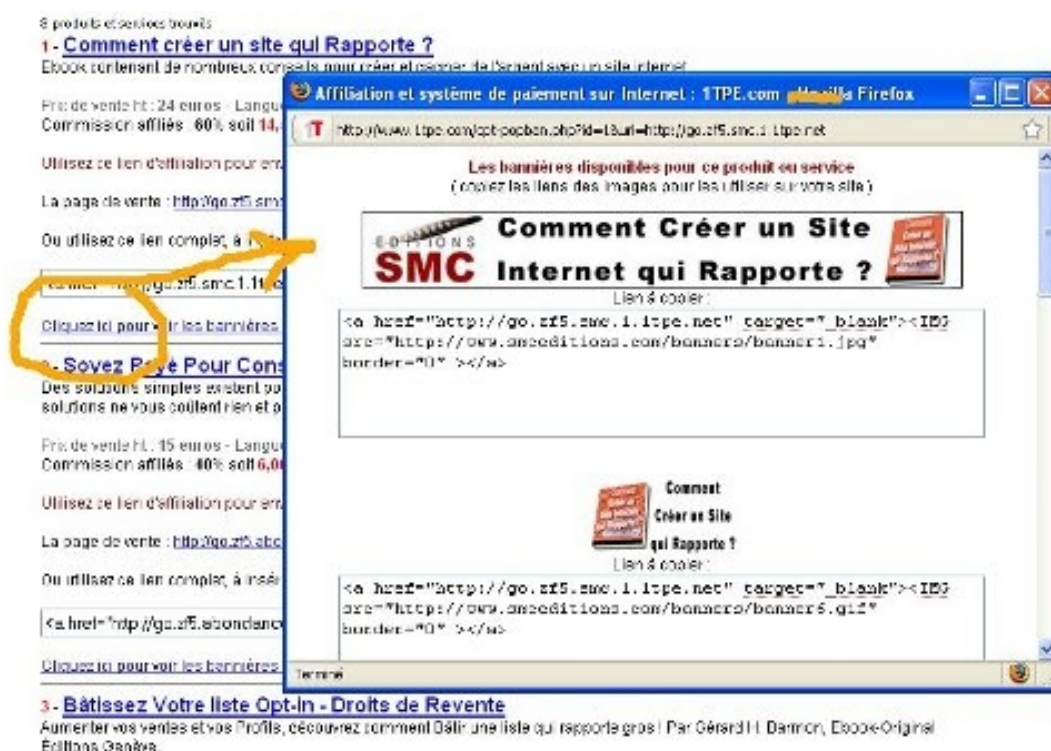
8 produits et services trouvés

1 - Comment créer un site qui Rapporte ?

Ebook contenant de nombreux conseils pour créer et gagner de l'argent avec un site internet

Prix de vente ht : 24 euros - Langu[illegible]

Commission affiliés : 60% soit 14,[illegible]

Utilisez ce lien d'affiliation pour en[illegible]

La page de vente : http://go.zf5.sm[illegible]

Ou utilisez ce lien complet, à i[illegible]

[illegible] http://go.zf5.smc.1.1t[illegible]

Cliquez ici pour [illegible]ir les bannières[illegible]

2 - Sovez Payé Pour Cons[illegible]

Des solutions simples existent po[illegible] solutions ne vous coûtent rien et p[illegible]

Prix de vente ht : 15 euros - Langu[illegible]

Commission affiliés : 40% soit 6,0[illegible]

Utilisez ce lien d'affiliation pour en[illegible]

La page de vente : http://go.zf5.abc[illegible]

Ou utilisez ce lien complet, à insér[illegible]

<a href="http://go.zf5.abondanc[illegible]

Cliquez ici pour voir les bannières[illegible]

Affiliation et système de paiement sur Internet : 1TPE.com - Mozilla Firefox

http://www.1tpe.com/opt-pagban.php?id=1&url=http://go.zf5.smc.1.1tpe.net

Les bannières disponibles pour ce produit ou service
(copiez les liens des images pour les utiliser sur votre site)

EDITIONS SMC Comment Créer un Site Internet qui Rapporte ?

Lien à copier :

<a href="http://go.zf5.smc.1.1tpe.net" target="_blank"><IMG src="http://www.smceditions.com/banners/banner1.jpg" border="0" ></a>

Comment Créer un Site qui Rapporte ?

Lien à copier :

<a href="http://go.zf5.smc.1.1tpe.net" target="_blank"><IMG src="http://www.smceditions.com/banners/banner5.gif" border="0" ></a>

Terminé

3 - Bâtissez Votre liste Opt-in - Droits de Revente

Aumenter vos ventes et vos Profits, découvrez comment Bâtir une liste qui rapporte gros ! Par Gérard H. Dannon, Ebook-Original Editions Genève.